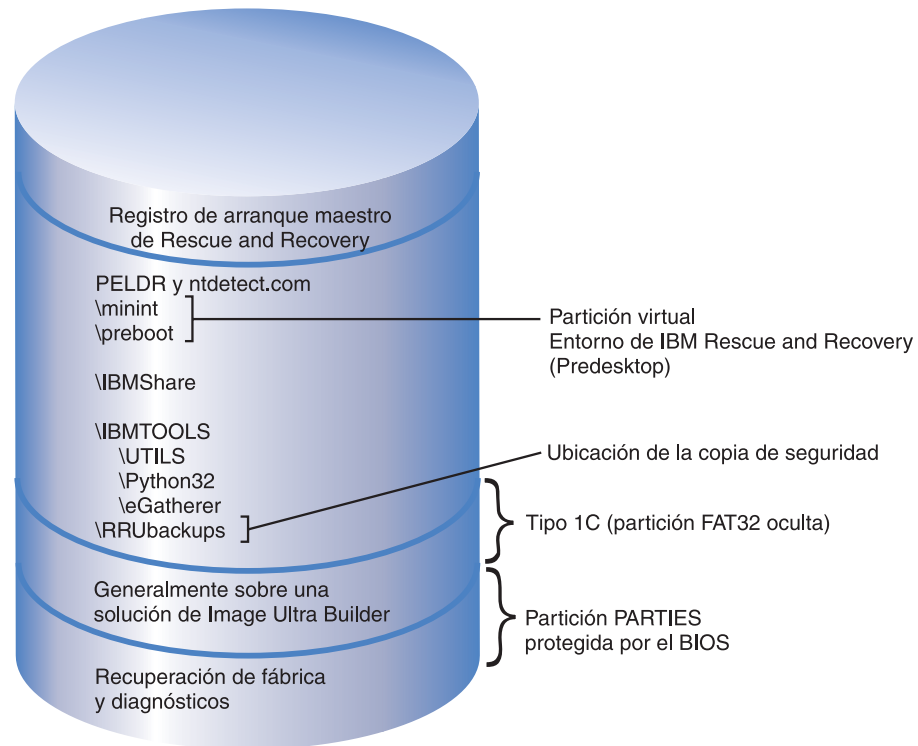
Registro de arranque maestro de Rescue and Recovery

PELDR y ntdetect.com
\minint
\preboot

Partición virtual
Entorno de IBM Rescue and Recovery
(Predesktop)

\IBMShare

\IBMTOOLS
\UTILS
\Python32
\eGatherer
\RRUbackups

Ubicación de la copia de seguridad

Tipo 1C (partición FAT32 oculta)

Generalmente sobre una solución de Image Ultra Builder

Partición PARTIES
protegida por el BIOS

Recuperación de fábrica y diagnósticos